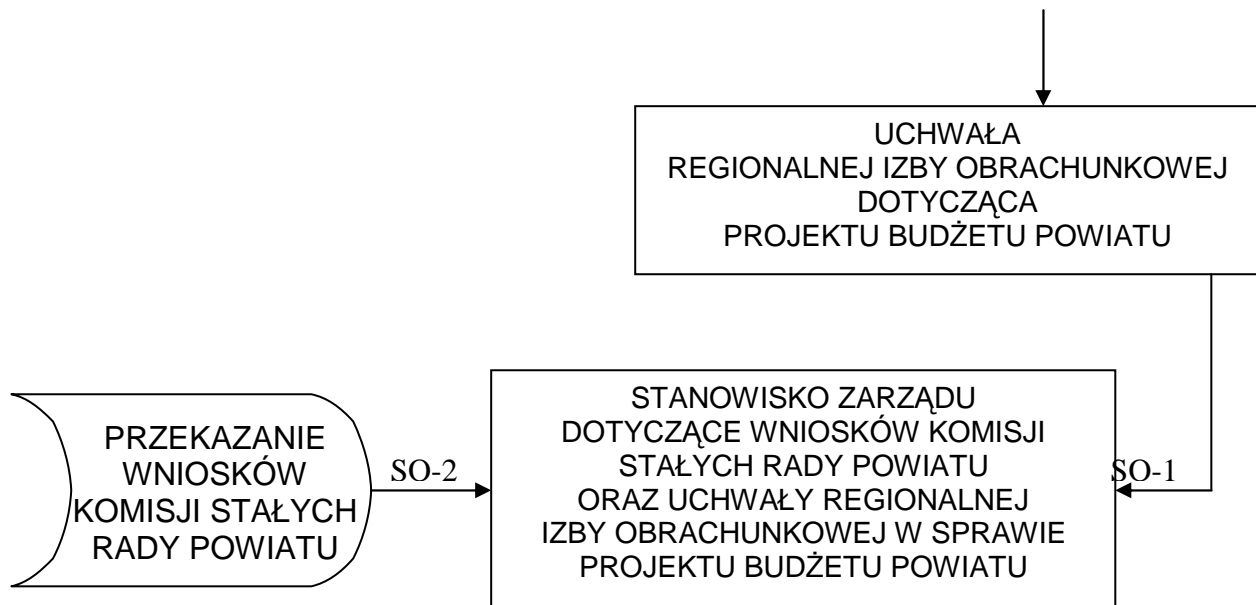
UCHWAŁA
REGIONALNEJ IZBY OBRACHUNKOWEJ
DOTYCZĄCA
PROJEKTU BUDŻETU POWIATU

PRZEKAZANIE
WNIOSKÓW
KOMISJI STAŁYCH
RADY POWIATU

SO-2

STANOWISKO ZARZĄDU
DOTYCZĄCE WNIOSKÓW KOMISJI
STAŁYCH RADY POWIATU
ORAZ UCHWAŁY REGIONALNEJ
IZBY OBRACHUNKOWEJ W SPRAWIE
PROJEKTU BUDŻETU POWIATU

SO-1